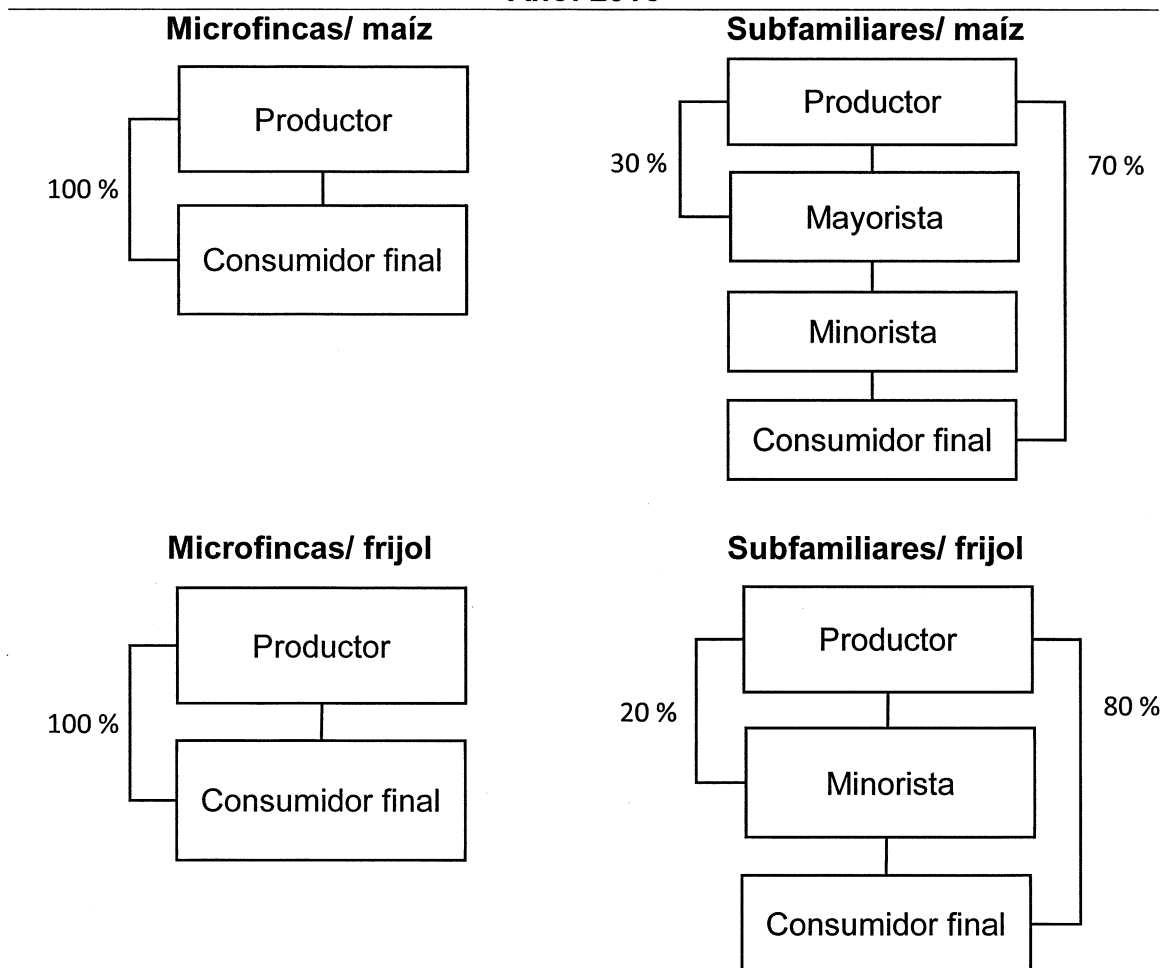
Año: 2015

Microfincas/ maíz

Productor

100 %

Consumidor final

Subfamiliares/ maíz

Productor

30 %

70 %

Mayorista

Minorista

Consumidor final

Microfincas/ frijol

Productor

100 %

Consumidor final

Subfamiliares/ frijol

Productor

20 %

80 %

Minorista

Consumidor final